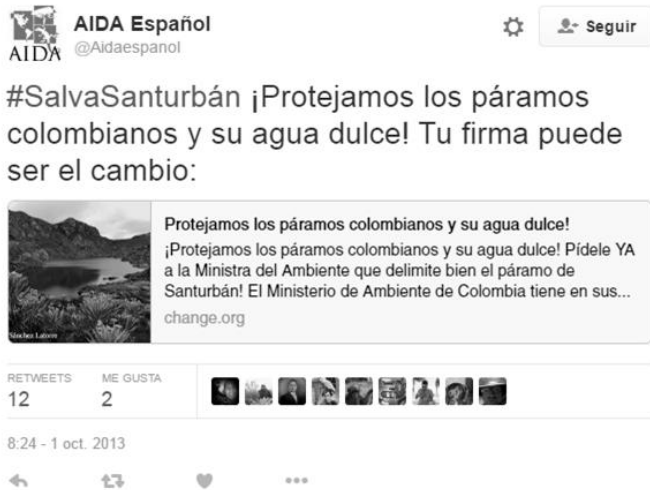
AIDA
AIDA Español
@Aidaespanol

Seguir

#SalvaSanturbán ¡Protejamos los páramos colombianos y su agua dulce! Tu firma puede ser el cambio:

Nicolas Latorre

Protejamos los páramos colombianos y su agua dulce!
¡Protejamos los páramos colombianos y su agua dulce! Pídele YA a la Ministra del Ambiente que delimite bien el páramo de Santurbán! El Ministerio de Ambiente de Colombia tiene en sus...
change.org

RETWEETS
12

ME GUSTA
2

8:24 - 1 oct. 2013